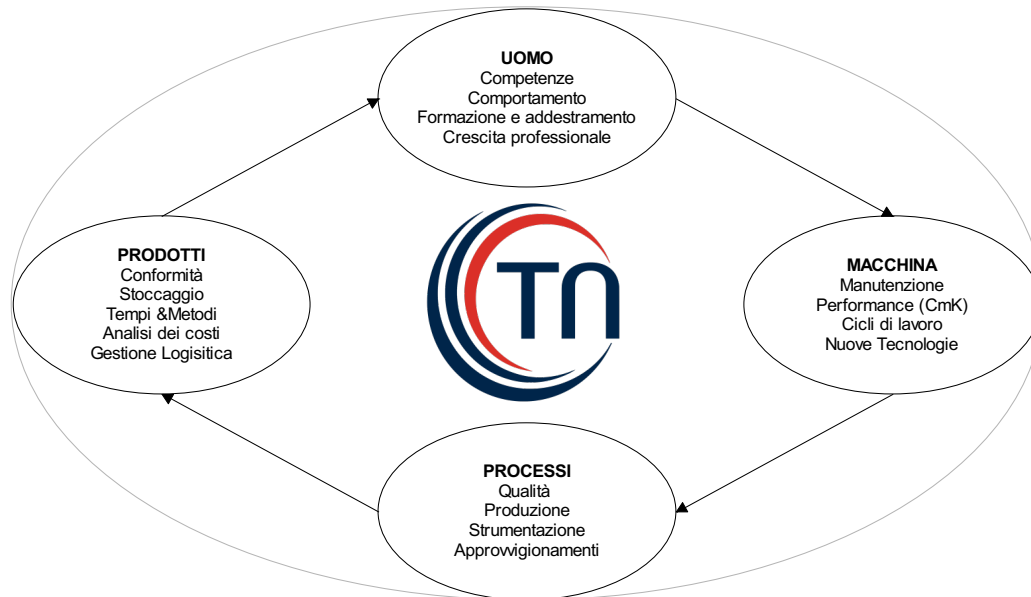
UOMO
Competenze
Comportamento
Formazione e addestramento
Crescita professionale

PRODOTTI
Conformità
Stoccaggio
Tempi &Metodi
Analisi dei costi
Gestione Logisitica

TN

MACCHINA
Manutenzione
Performance (CmK)
Cicli di lavoro
Nuove Tecnologie

PROCESSI
Qualità
Produzione
Strumentazione
Approvvigionamenti